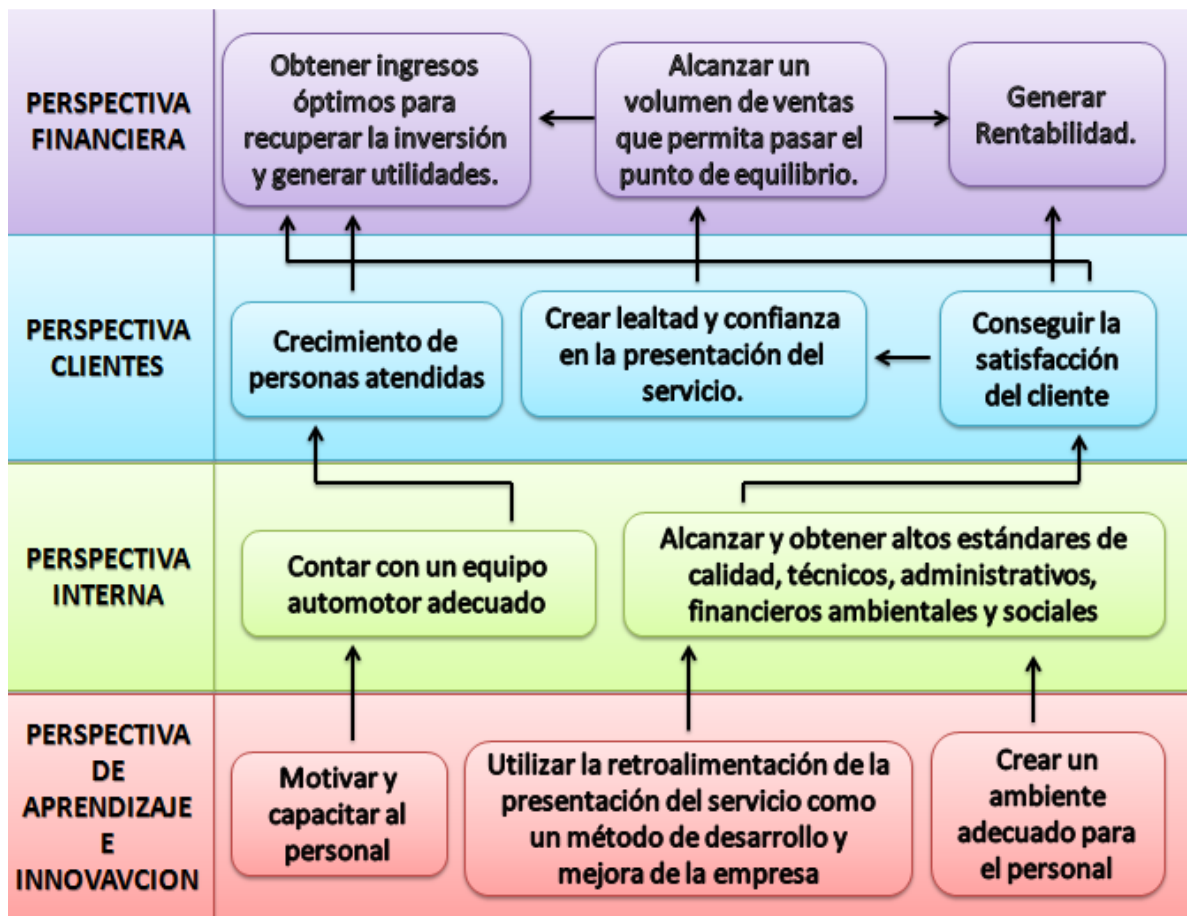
PERSPECTIVA FINANCIERA

Obtener ingresos óptimos para recuperar la inversión y generar utilidades.

Alcanzar un volumen de ventas que permita pasar el punto de equilibrio.

Generar Rentabilidad.

PERSPECTIVA CLIENTES

Crecimiento de personas atendidas

Crear lealtad y confianza en la presentación del servicio.

Conseguir la satisfacción del cliente

PERSPECTIVA INTERNA

Contar con un equipo automotor adecuado

Alcanzar y obtener altos estándares de calidad, técnicos, administrativos, financieros ambientales y sociales

PERSPECTIVA DE APRENDIZAJE E INNOVAVCION

Motivar y capacitar al personal

Utilizar la retroalimentación de la presentación del servicio como un método de desarrollo y mejora de la empresa

Crear un ambiente adecuado para el personal